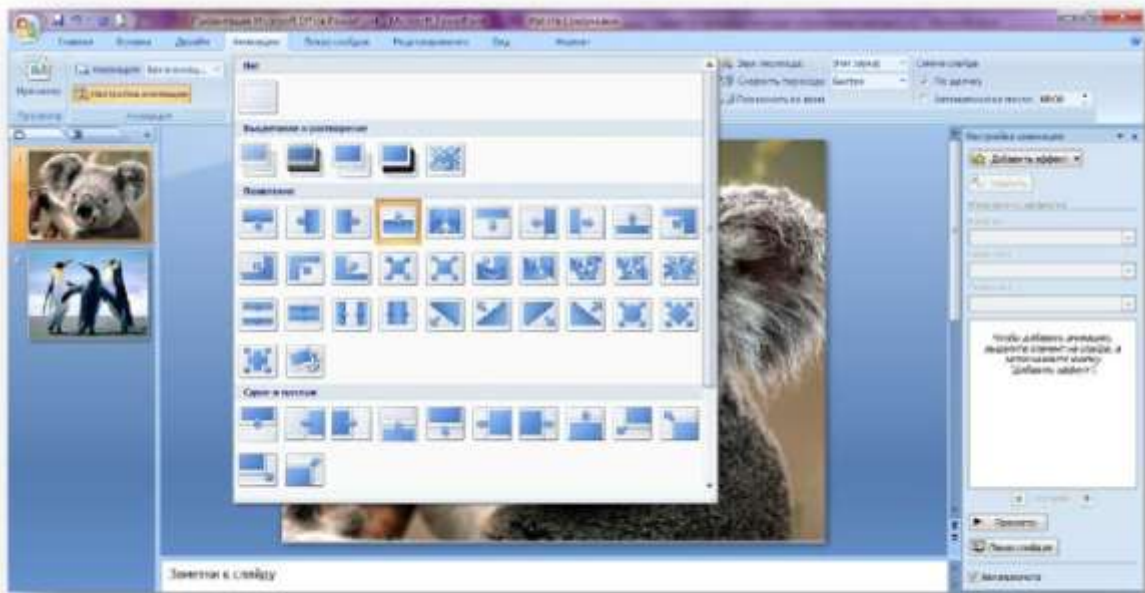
Презентация Microsoft Office PowerPoint - Microsoft PowerPoint

Главная Вставка Дизайн Анимация Показ слайдов Рецензирование Вид Формат

Просмотр

Анимация: Без анимац...

Настройка анимации

Нет

Выцветание и растворение

Появление

Сдвиг и полосы

Звук перехода: [Нет звука]

Скорость перехода: Быстро

Применить ко всем

Смена слайда

По щелчку

Автоматически после: 00:00

Настройка анимации

Добавить эффект

Удалить

Чтобы добавить анимацию, выделите элемент на слайде, а затем нажмите кнопку "Добавить эффект".

Порядок

Просмотр

Показ слайдов

Автопросмотр

Заметки к слайду